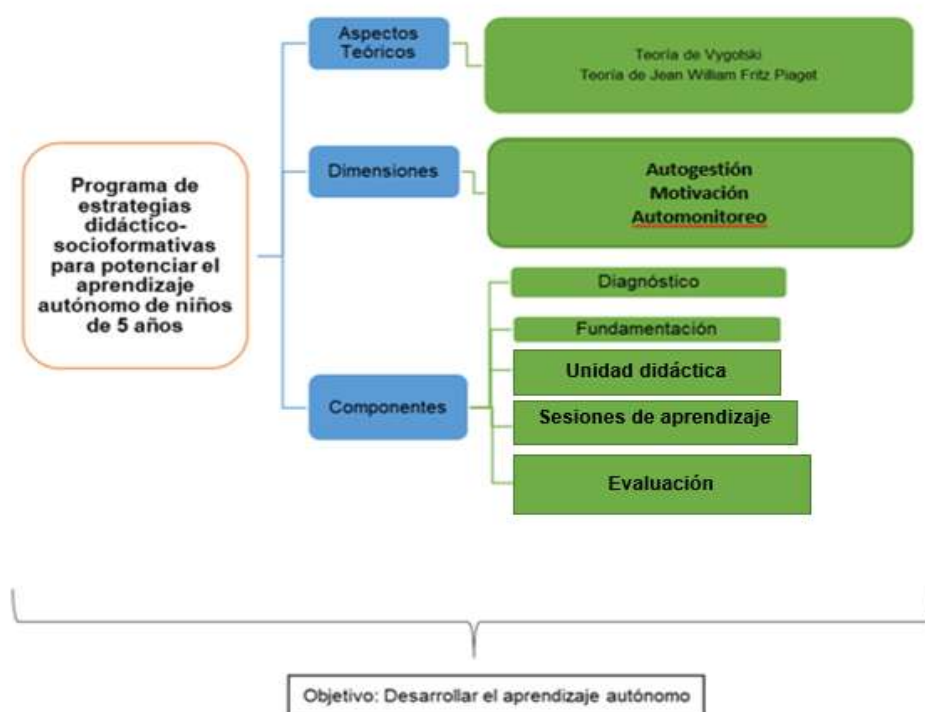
Programa de estrategias didáctico-socioformativas para potenciar el aprendizaje autónomo de niños de 5 años

Aspectos Teóricos

Teoría de Vygotski
Teoría de Jean William Fritz Piaget

Dimensiones

Autogestión
Motivación
Automonitoreo

Componentes

Diagnóstico

Fundamentación

Unidad didáctica

Sesiones de aprendizaje

Evaluación

Objetivo: Desarrollar el aprendizaje autónomo